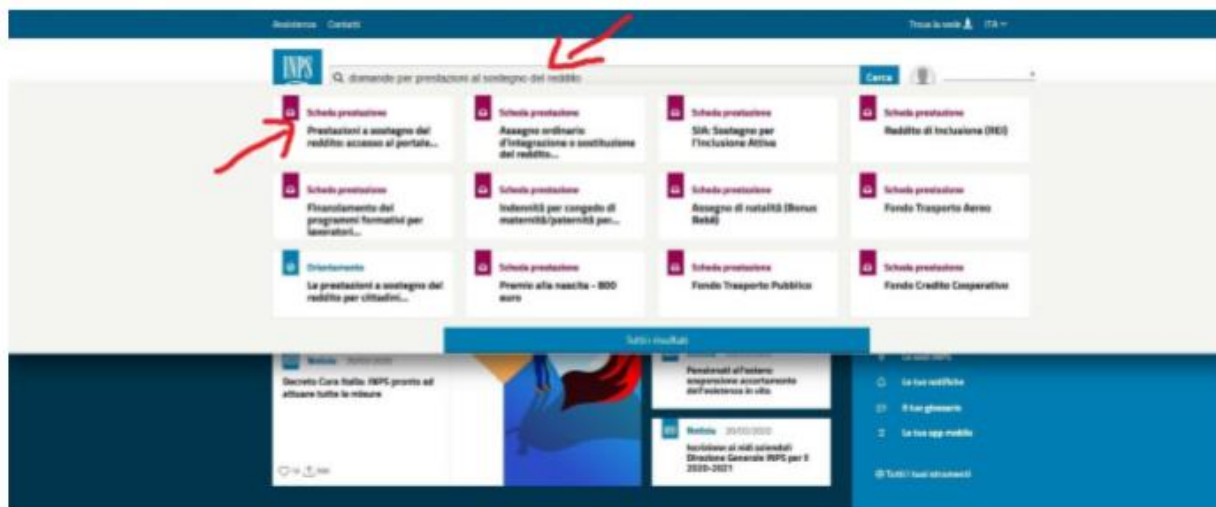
Assistenza Contatti

Trova la sede ITA

INPS

domande per prestazioni al sostegno del reddito

Cerca

Scheda prestazione
Prestazioni a sostegno del reddito: accesso al portale...

Scheda prestazione
Assegno ordinario d'integrazione o sostituzione del reddito...

Scheda prestazione
SIA: Sostegno per l'Inclusione Attiva

Scheda prestazione
Reddito di Inclusione (REI)

Scheda prestazione
Finanziamento dei programmi formativi per lavoratori...

Scheda prestazione
Indennità per congedo di maternità/paternità per...

Scheda prestazione
Assegno di natalità (Bonus Bebè)

Scheda prestazione
Fondo Trasporto Aereo

Orientamento
Le prestazioni a sostegno del reddito per cittadini...

Scheda prestazione
Premio alla nascita - 800 euro

Scheda prestazione
Fondo Trasporto Pubblico

Scheda prestazione
Fondo Credito Cooperativo

Tutti i risultati

Notizia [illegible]
Decreto Cura Italia: INPS pronto ad attuare tutte le misure

Pensionati all'estero: sospensione accertamento dell'esistenza in vita

Notizia 20/03/2020
Iscrizione ai nidi aziendali Direzione Generale INPS per il 2020-2021

Le tue notifiche
Il tuo glossario
Le tue app mobile
Tutti i tuoi strumenti